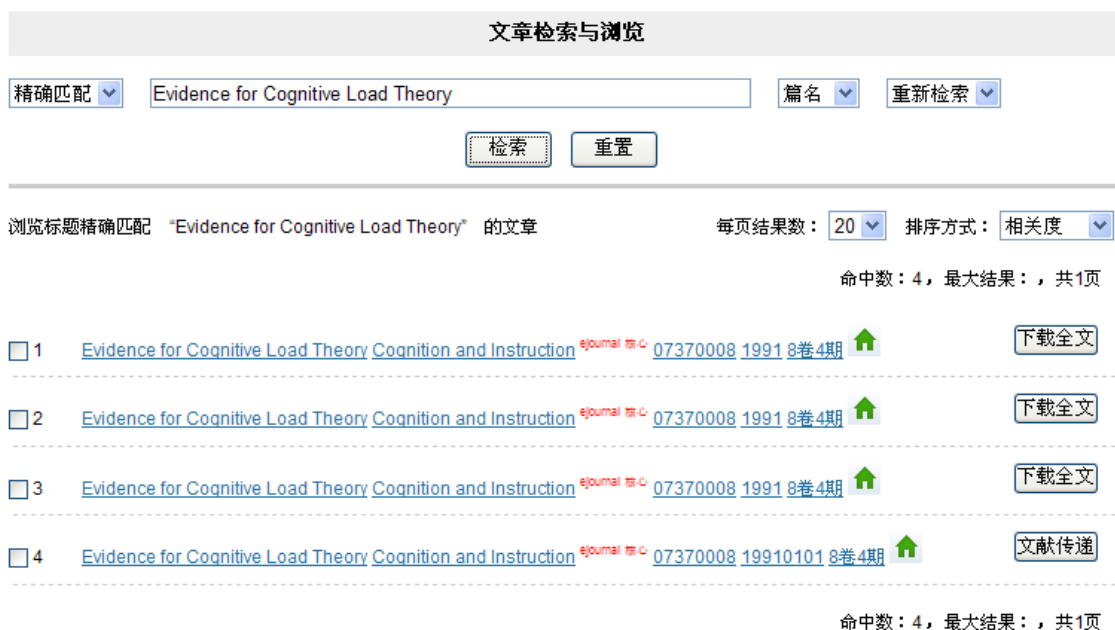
文章检索与浏览

精确匹配 Evidence for Cognitive Load Theory 篇名 重新检索

检索 重置

浏览标题精确匹配 "Evidence for Cognitive Load Theory" 的文章

每页结果数： 20 排序方式： 相关度

命中数：4，最大结果：，共1页

1 Evidence for Cognitive Load Theory Cognition and Instruction ejournal 核心 07370008 1991 8卷4期 下载全文

2 Evidence for Cognitive Load Theory Cognition and Instruction ejournal 核心 07370008 1991 8卷4期 下载全文

3 Evidence for Cognitive Load Theory Cognition and Instruction ejournal 核心 07370008 1991 8卷4期 下载全文

4 Evidence for Cognitive Load Theory Cognition and Instruction ejournal 核心 07370008 19910101 8卷4期 文献传递

命中数：4，最大结果：，共1页